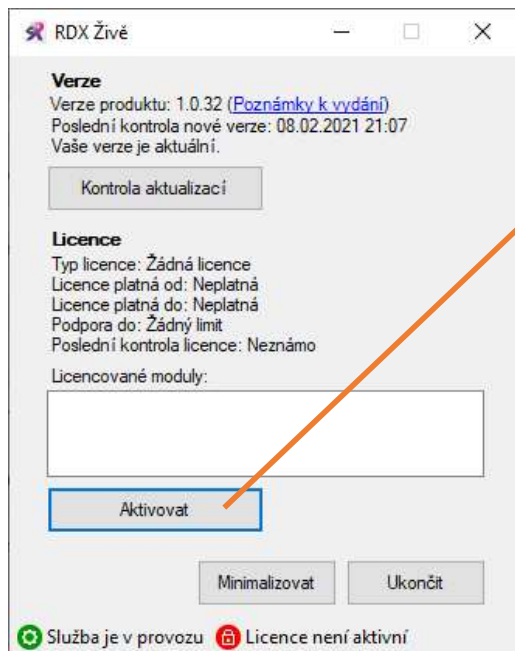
RDX Živě

Verze
Verze produktu: 1.0.32 (Poznámky k vydání)
Poslední kontrola nové verze: 08.02.2021 21:07
Vaše verze je aktuální.

Kontrola aktualizací

Licence
Typ licence: Žádná licence
Licence platná od: Neplatná
Licence platná do: Neplatná
Podpora do: Žádný limit
Poslední kontrola licence: Neznámo

Licencované moduly:

Aktivovat

Minimalizovat

Ukončit

Služba je v provozu

Licence není aktivní